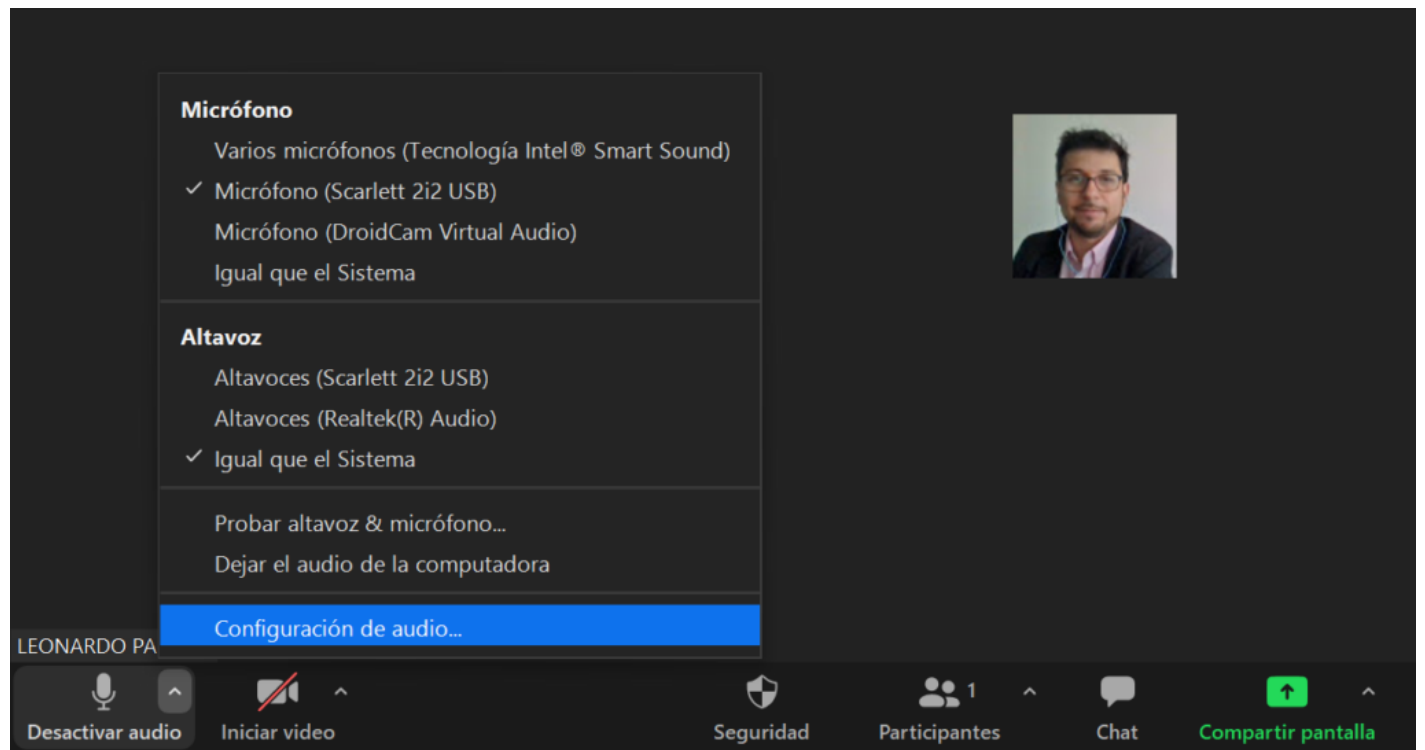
Micrófono
Varios micrófonos (Tecnología Intel® Smart Sound)
✓ Micrófono (Scarlett 2i2 USB)
Micrófono (DroidCam Virtual Audio)
Igual que el Sistema

Altavoz
Altavoces (Scarlett 2i2 USB)
Altavoces (Realtek(R) Audio)
✓ Igual que el Sistema

Probar altavoz & micrófono...
Dejar el audio de la computadora

Configuración de audio...

LEONARDO PA

Desactivar audio
Iniciar video
Seguridad
1
Participantes
Chat
Compartir pantalla